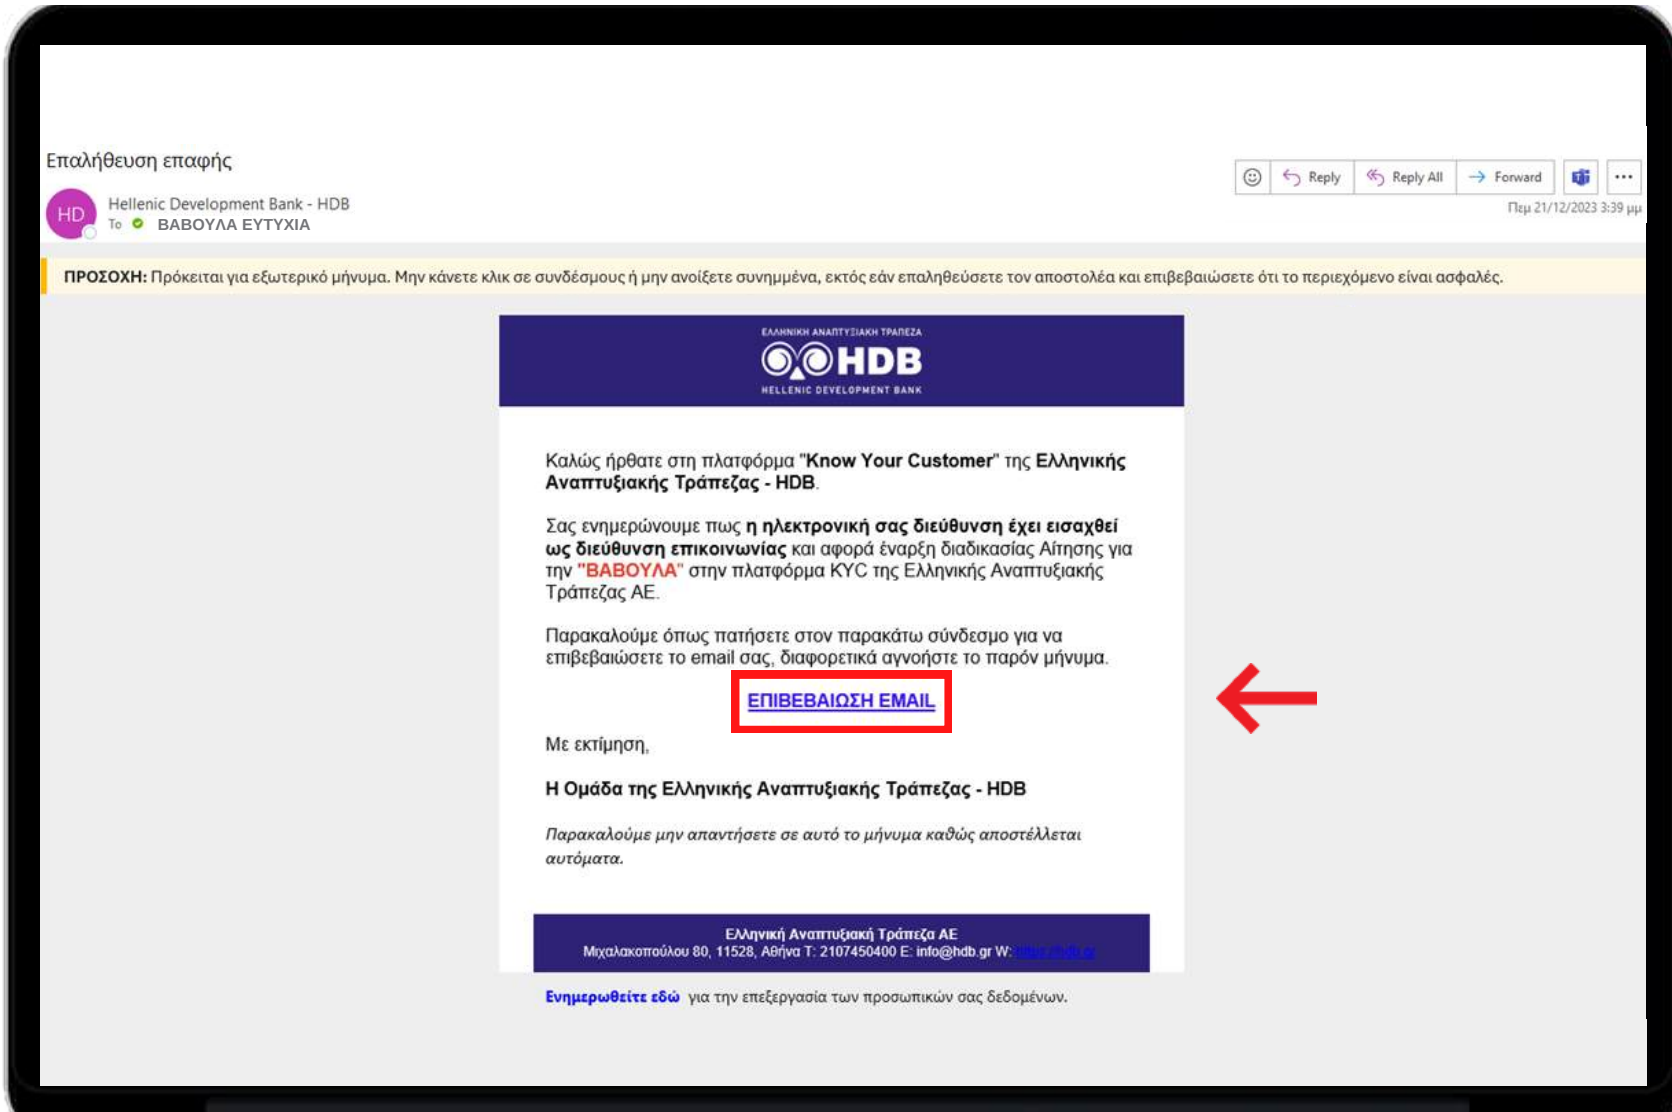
Επαλήθευση επαφής

HD Hellenic Development Bank - HDB
To ΒΑΒΟΥΛΑ ΕΥΤΥΧΙΑ

Reply Reply All Forward ...
Πεμ 21/12/2023 3:39 μμ

ΠΡΟΣΟΧΗ: Πρόκειται για εξωτερικό μήνυμα. Μην κάνετε κλικ σε συνδέσμους ή μην ανοίξετε συνημμένα, εκτός εάν επαληθεύσετε τον αποστολέα και επιβεβαιώσετε ότι το περιεχόμενο είναι ασφαλές.

ΕΛΛΗΝΙΚΗ ΑΝΑΠΤΥΞΙΑΚΗ ΤΡΑΠΕΖΑ
HDB
HELLENIC DEVELOPMENT BANK

Καλώς ήρθατε στη πλατφόρμα "Know Your Customer" της Ελληνικής Αναπτυξιακής Τράπεζας - HDB.

Σας ενημερώνουμε πως η ηλεκτρονική σας διεύθυνση έχει εισαχθεί ως διεύθυνση επικοινωνίας και αφορά έναρξη διαδικασίας Αίτησης για την "ΒΑΒΟΥΛΑ" στην πλατφόρμα KYC της Ελληνικής Αναπτυξιακής Τράπεζας ΑΕ.

Παρακαλούμε όπως πατήσετε στον παρακάτω σύνδεσμο για να επιβεβαιώσετε το email σας, διαφορετικά αγνοήστε το παρόν μήνυμα.

ΕΠΙΒΕΒΑΙΩΣΗ EMAIL

Με εκτίμηση,

Η Ομάδα της Ελληνικής Αναπτυξιακής Τράπεζας - HDB

Παρακαλούμε μην απαντήσετε σε αυτό το μήνυμα καθώς αποστέλλεται αυτόματα.

Ελληνική Αναπτυξιακή Τράπεζα ΑΕ
Μιχαλακοπούλου 80, 11528, Αθήνα T: 2107450400 E: info@hdb.gr W: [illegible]

Ενημερωθείτε εδώ για την επεξεργασία των προσωπικών σας δεδομένων.